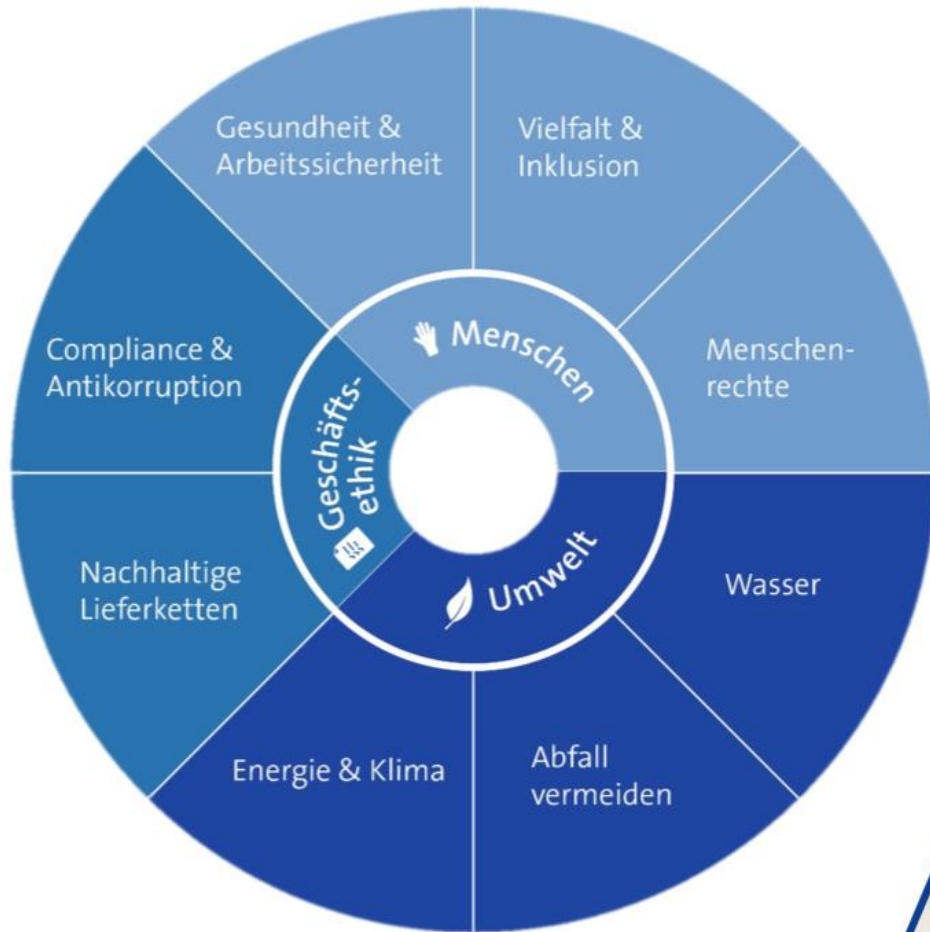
Gesundheit & Arbeitssicherheit

Vielfalt & Inklusion

Menschenrechte

Compliance & Antikorruption

Menschen

Geschäftsethik

Umwelt

Nachhaltige Lieferketten

Wasser

Energie & Klima

Abfall vermeiden